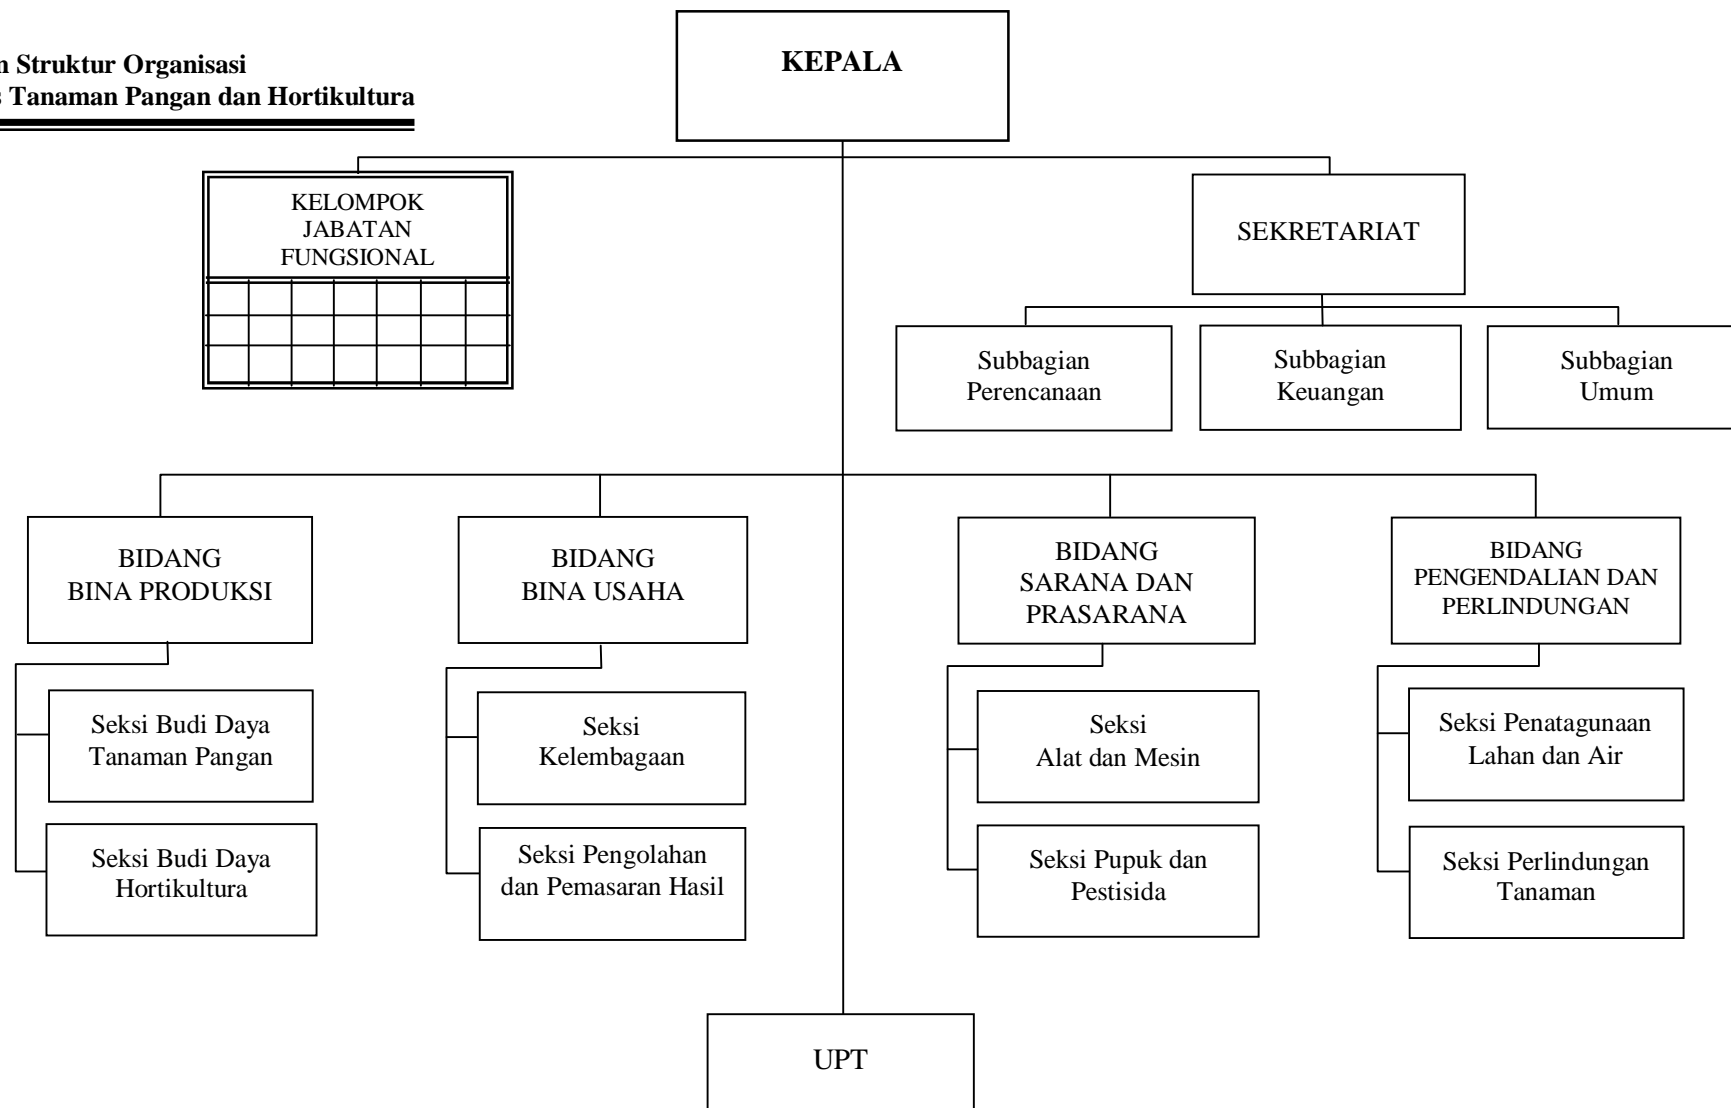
n Struktur Organisasi
s Tanaman Pangan dan Hortikultura

KEPALA

KELOMPOK JABATAN FUNGSIONAL

SEKRETARIAT

Subbagian Perencanaan

Subbagian Keuangan

Subbagian Umum

BIDANG BINA PRODUKSI

Seksi Budi Daya Tanaman Pangan

Seksi Budi Daya Hortikultura

BIDANG BINA USAHA

Seksi Kelembagaan

Seksi Pengolahan dan Pemasaran Hasil

BIDANG SARANA DAN PRASARANA

Seksi Alat dan Mesin

Seksi Pupuk dan Pestisida

BIDANG PENGENDALIAN DAN PERLINDUNGAN

Seksi Penatagunaan Lahan dan Air

Seksi Perlindungan Tanaman

UPT